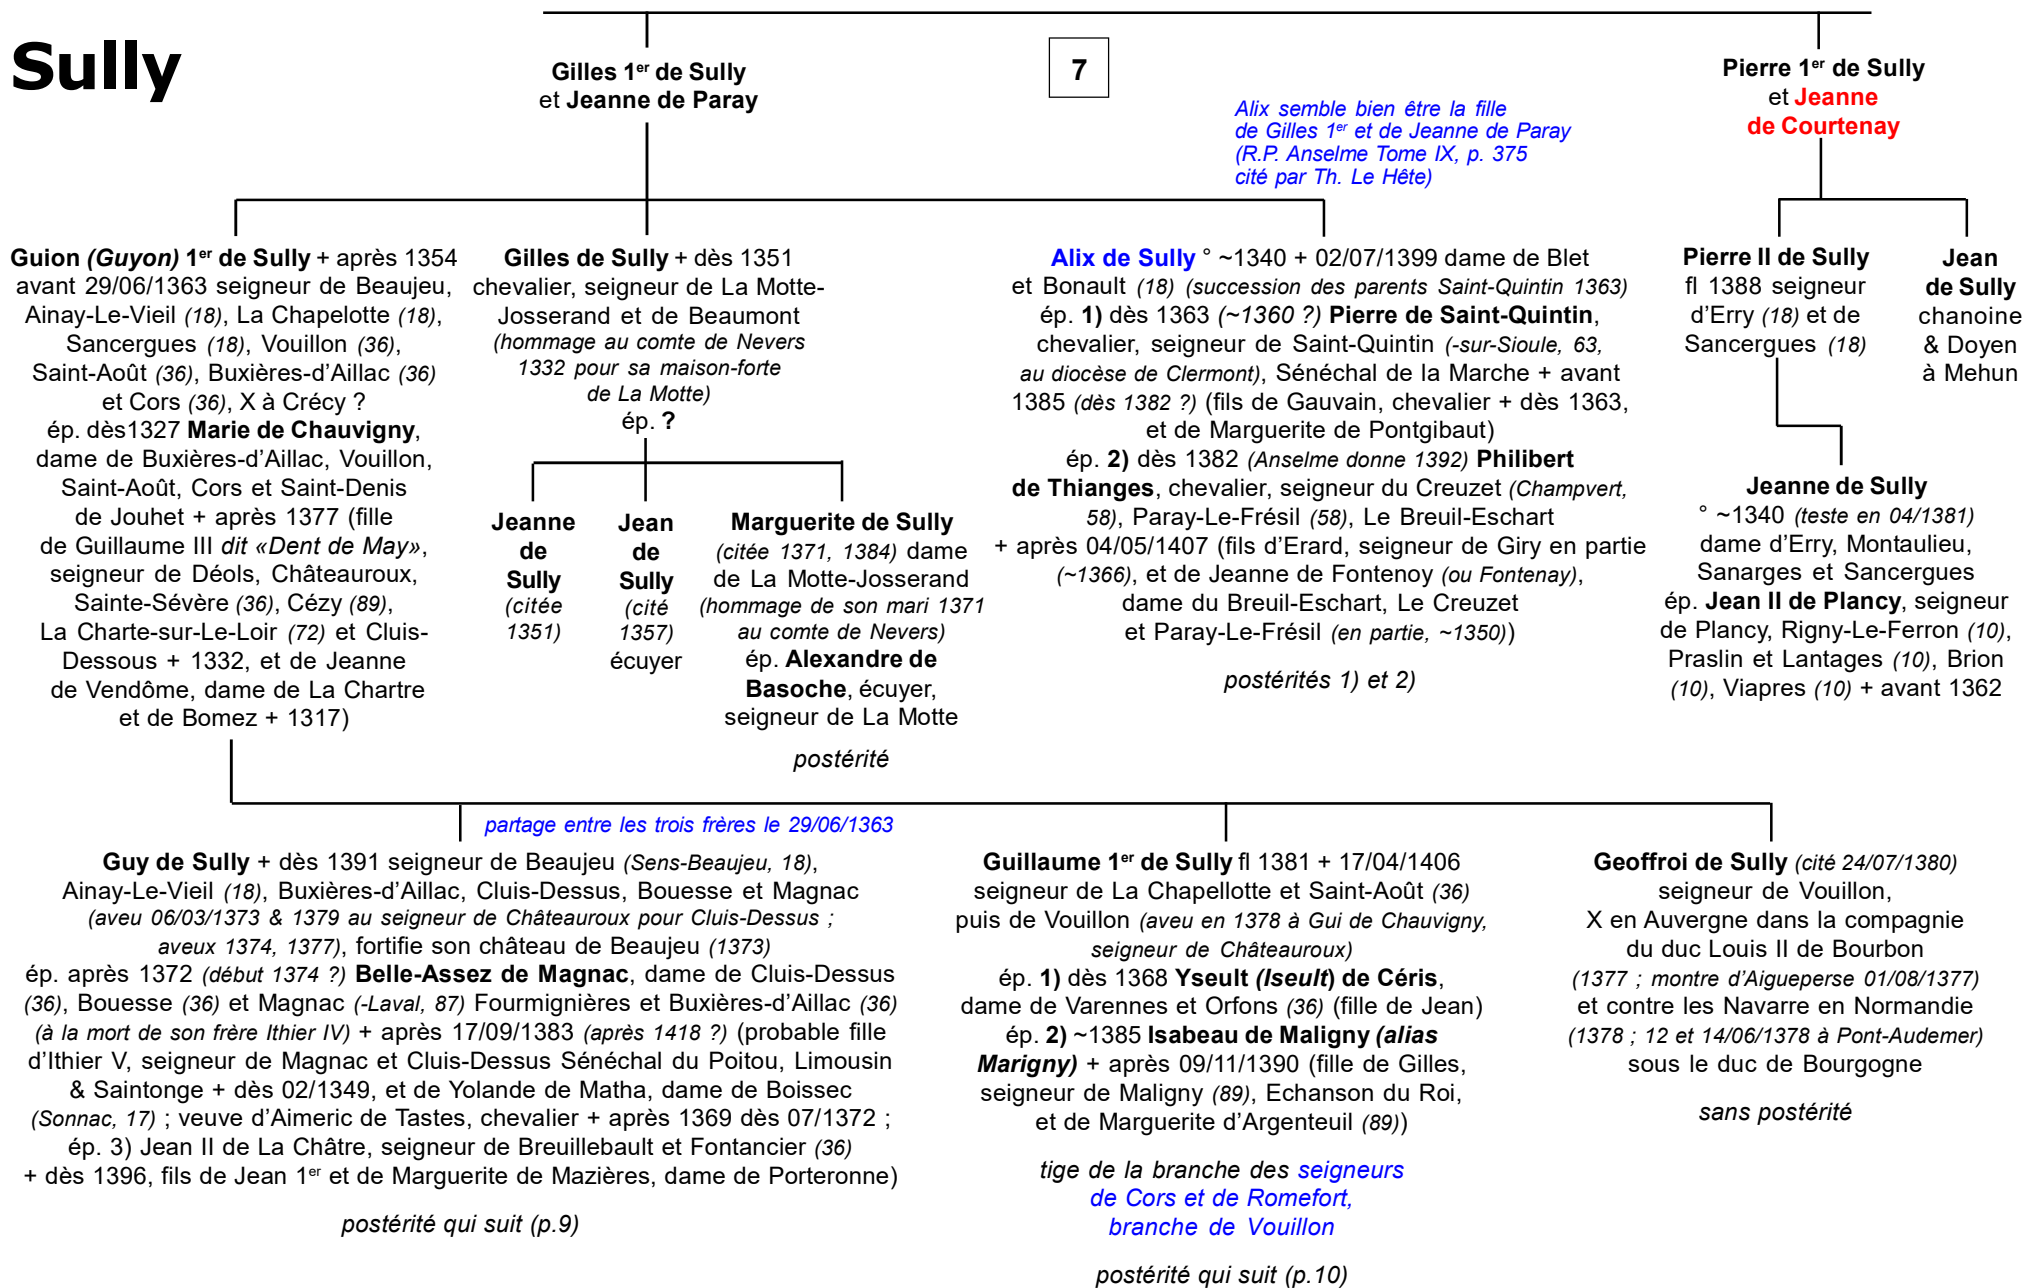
Sully

7

Gilles 1$^{er}$ de Sully et Jeanne de Paray

Pierre 1$^{er}$ de Sully et Jeanne de Courtenay

Alix semble bien être la fille de Gilles 1$^{er}$ et de Jeanne de Paray (R.P. Anselme Tome IX, p. 375 cité par Th. Le Hête)

Guion (Guyon) 1$^{er}$ de Sully + après 1354 avant 29/06/1363 seigneur de Beaujeu, Ainay-Le-Vieil (18), La Chapelotte (18), Sancergues (18), Vouillon (36), Saint-Août (36), Buxières-d'Aillac (36) et Cors (36), X à Crécy ? ép. dès1327 Marie de Chauvigny, dame de Buxières-d'Aillac, Vouillon, Saint-Août, Cors et Saint-Denis de Jouhet + après 1377 (fille de Guillaume III dit «Dent de May», seigneur de Déols, Châteauroux, Sainte-Sévère (36), Cézy (89), La Charte-sur-Le-Loir (72) et Cluis-Dessous + 1332, et de Jeanne de Vendôme, dame de La Chartre et de Bomez + 1317)

Gilles de Sully + dès 1351 chevalier, seigneur de La Motte-Josserand et de Beaumont (hommage au comte de Nevers 1332 pour sa maison-forte de La Motte) ép. ?

Jeanne de Sully (citée 1351)

Jean de Sully (cité 1357) écuyer

Marguerite de Sully (citée 1371, 1384) dame de La Motte-Josserand (hommage de son mari 1371 au comte de Nevers) ép. Alexandre de Basoche, écuyer, seigneur de La Motte

postérité

Alix de Sully ° ~1340 + 02/07/1399 dame de Blet et Bonault (18) (succession des parents Saint-Quintin 1363) ép. 1) dès 1363 (~1360 ?) Pierre de Saint-Quintin, chevalier, seigneur de Saint-Quintin (-sur-Sioule, 63, au diocèse de Clermont), Sénéchal de la Marche + avant 1385 (dès 1382 ?) (fils de Gauvain, chevalier + dès 1363, et de Marguerite de Pontgibaut) ép. 2) dès 1382 (Anselme donne 1392) Philibert de Thianges, chevalier, seigneur du Creuzet (Champvert, 58), Paray-Le-Frésil (58), Le Breuil-Eschart + après 04/05/1407 (fils d'Erard, seigneur de Giry en partie (~1366), et de Jeanne de Fontenoy (ou Fontenay), dame du Breuil-Eschart, Le Creuzet et Paray-Le-Frésil (en partie, ~1350))

postérités 1) et 2)

Pierre II de Sully fl 1388 seigneur d'Erry (18) et de Sancergues (18)

Jean de Sully chanoine & Doyen à Mehun

Jeanne de Sully ° ~1340 (teste en 04/1381) dame d'Erry, Montaulieu, Sanarges et Sancergues ép. Jean II de Plancy, seigneur de Plancy, Rigny-Le-Ferron (10), Praslin et Lantages (10), Brion (10), Viapres (10) + avant 1362

partage entre les trois frères le 29/06/1363

Guy de Sully + dès 1391 seigneur de Beaujeu (Sens-Beaujeu, 18), Ainay-Le-Vieil (18), Buxières-d'Aillac, Cluis-Dessus, Bouesse et Magnac (aveu 06/03/1373 & 1379 au seigneur de Châteauroux pour Cluis-Dessus ; aveux 1374, 1377), fortifie son château de Beaujeu (1373) ép. après 1372 (début 1374 ?) Belle-Assez de Magnac, dame de Cluis-Dessus (36), Bouesse (36) et Magnac (-Laval, 87) Fourmignières et Buxières-d'Aillac (36) (à la mort de son frère Ithier IV) + après 17/09/1383 (après 1418 ?) (probable fille d'Ithier V, seigneur de Magnac et Cluis-Dessus Sénéchal du Poitou, Limousin & Saintonge + dès 02/1349, et de Yolande de Matha, dame de Boissec (Sonnac, 17) ; veuve d'Aimeric de Tastes, chevalier + après 1369 dès 07/1372 ; ép. 3) Jean II de La Châtre, seigneur de Breuillebault et Fontancier (36) + dès 1396, fils de Jean 1$^{er}$ et de Marguerite de Mazières, dame de Porteronne)

postérité qui suit (p.9)

Guillaume 1$^{er}$ de Sully fl 1381 + 17/04/1406 seigneur de La Chapellotte et Saint-Août (36) puis de Vouillon (aveu en 1378 à Gui de Chauvigny, seigneur de Châteauroux) ép. 1) dès 1368 Yseult (Iseult) de Céris, dame de Varennes et Orfons (36) (fille de Jean) ép. 2) ~1385 Isabeau de Maligny (alias Marigny) + après 09/11/1390 (fille de Gilles, seigneur de Maligny (89), Echanson du Roi, et de Marguerite d'Argenteuil (89))

tige de la branche des seigneurs de Cors et de Romefort, branche de Vouillon

postérité qui suit (p.10)

Geoffroi de Sully (cité 24/07/1380) seigneur de Vouillon, X en Auvergne dans la compagnie du duc Louis II de Bourbon (1377 ; montre d'Aigueperse 01/08/1377) et contre les Navarre en Normandie (1378 ; 12 et 14/06/1378 à Pont-Audemer) sous le duc de Bourgogne

sans postérité